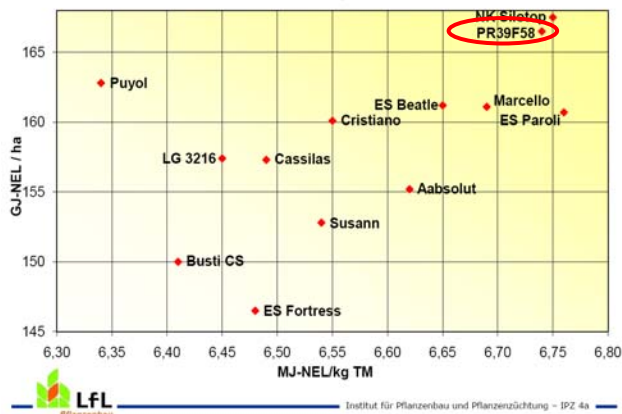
GJ-NEL / ha

165
160
155
150
145

NK Sileton
PR39F58
Puyol
ES Beatle
Marcello
ES Paroli
Cristiano
LG 3216
Cassilas
Aabsolut
Susann
Busti CS
ES Fortress

6,30 6,35 6,40 6,45 6,50 6,55 6,60 6,65 6,70 6,75 6,80

MJ-NEL/kg TM

LfL

Institut für Pflanzenbau und Pflanzenzüchtung – IPZ 4a